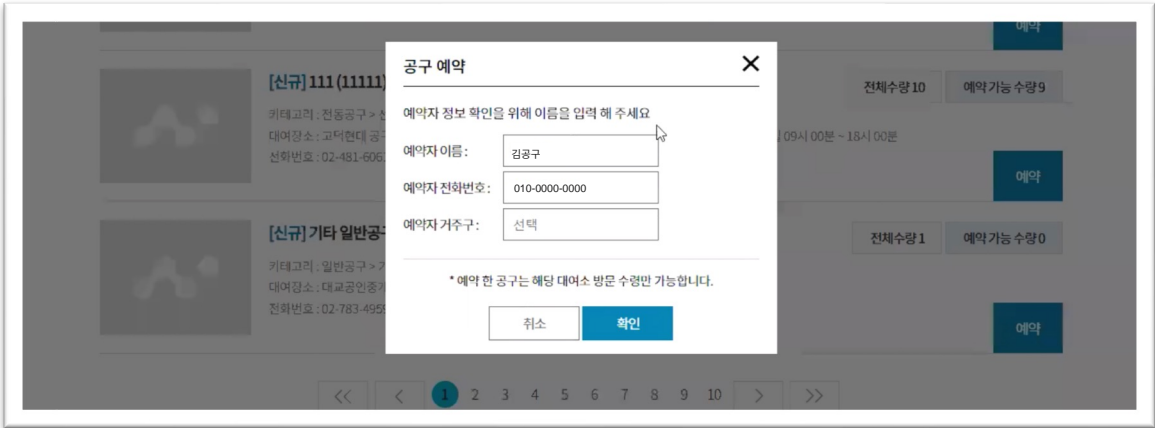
예약

[신규] 111 (11111)

카테고리 : 전동공구 >

대여장소 : 고덕현대 공

전화번호 : 02-481-606

09시 00분 ~ 18시 00분

전체수량 10

예약 가능 수량 9

예약

[신규] 기타 일반공구

카테고리 : 일반공구 >

대여장소 : 대교공인중

전화번호 : 02-783-495

전체수량 1

예약 가능 수량 0

예약

공구 예약

예약자 정보 확인을 위해 이름을 입력 해 주세요

예약자 이름 : 김공구

예약자 전화번호 : 010-0000-0000

예약자 거주구 : 선택

* 예약 한 공구는 해당 대여소 방문 수령만 가능합니다.

취소

확인

<< < 1 2 3 4 5 6 7 8 9 10 > >>